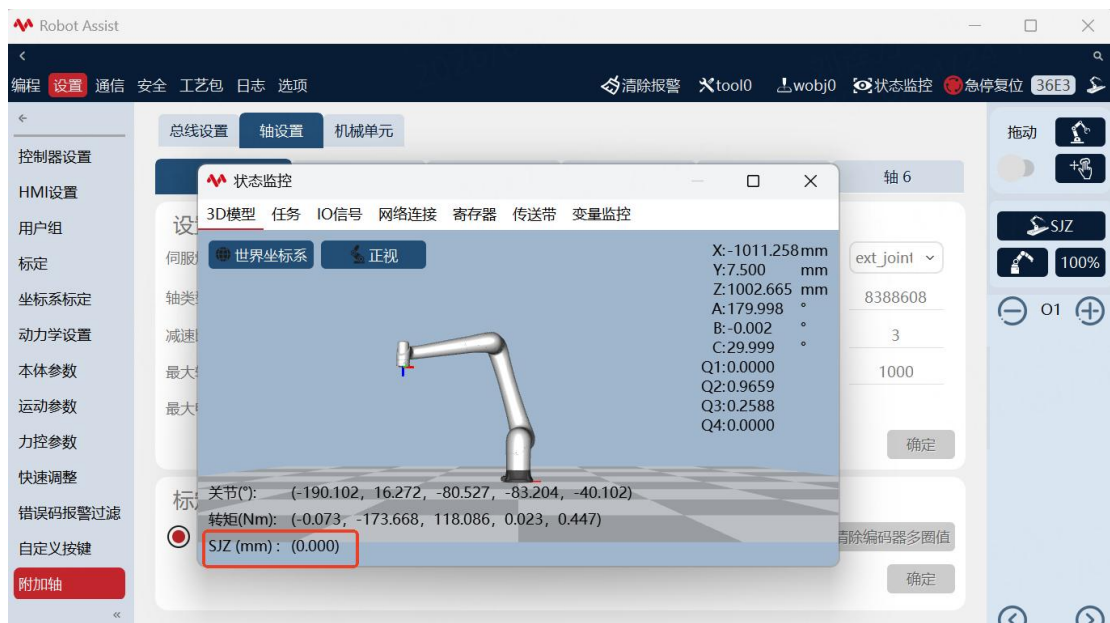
Robot Assist

编程 设置 通信 安全 工艺包 日志 选项

清除报警 tool0 wobj0 状态监控 急停复位 36E3

控制器设置
HMI设置
用户组
标定
坐标系标定
动力学设置
本体参数
运动参数
力控参数
快速调整
错误码报警过滤
自定义按键
附加轴

总线设置 轴设置 机械单元

轴 6

设
伺服
轴类
减速
最大
最大

ext_joint
8388608
3
1000
确定

标

清除编码器多圈值
确定

拖动
SJZ
100%
O1

状态监控

3D模型 任务 IO信号 网络连接 寄存器 传送带 变量监控

世界坐标系 正视

X:-1011.258mm
Y:7.500 mm
Z:1002.665 mm
A:179.998 °
B:-0.002 °
C:29.999 °
Q1:0.0000
Q2:0.9659
Q3:0.2588
Q4:0.0000

关节(°): (-190.102, 16.272, -80.527, -83.204, -40.102)
转矩(Nm): (-0.073, -173.668, 118.086, 0.023, 0.447)
SJZ (mm) : (0.000)